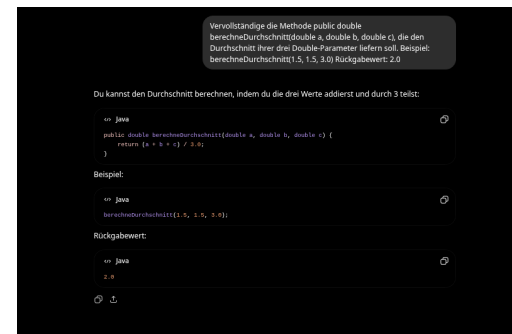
Vervollständige die Methode public double berechneDurchschnitt(double a, double b, double c), die den Durchschnitt ihrer drei Double-Parameter liefern soll. Beispiel: berechneDurchschnitt(1.5, 1.5, 3.0) Rückgabewert: 2.0

Du kannst den Durchschnitt berechnen, indem du die drei Werte addierst und durch 3 teilst:

<> Java

public double berechneDurchschnitt(double a, double b, double c) {
    return (a + b + c) / 3.0;
}

Beispiel:

<> Java

berechneDurchschnitt(1.5, 1.5, 3.0);

Rückgabewert:

<> Java

2.0